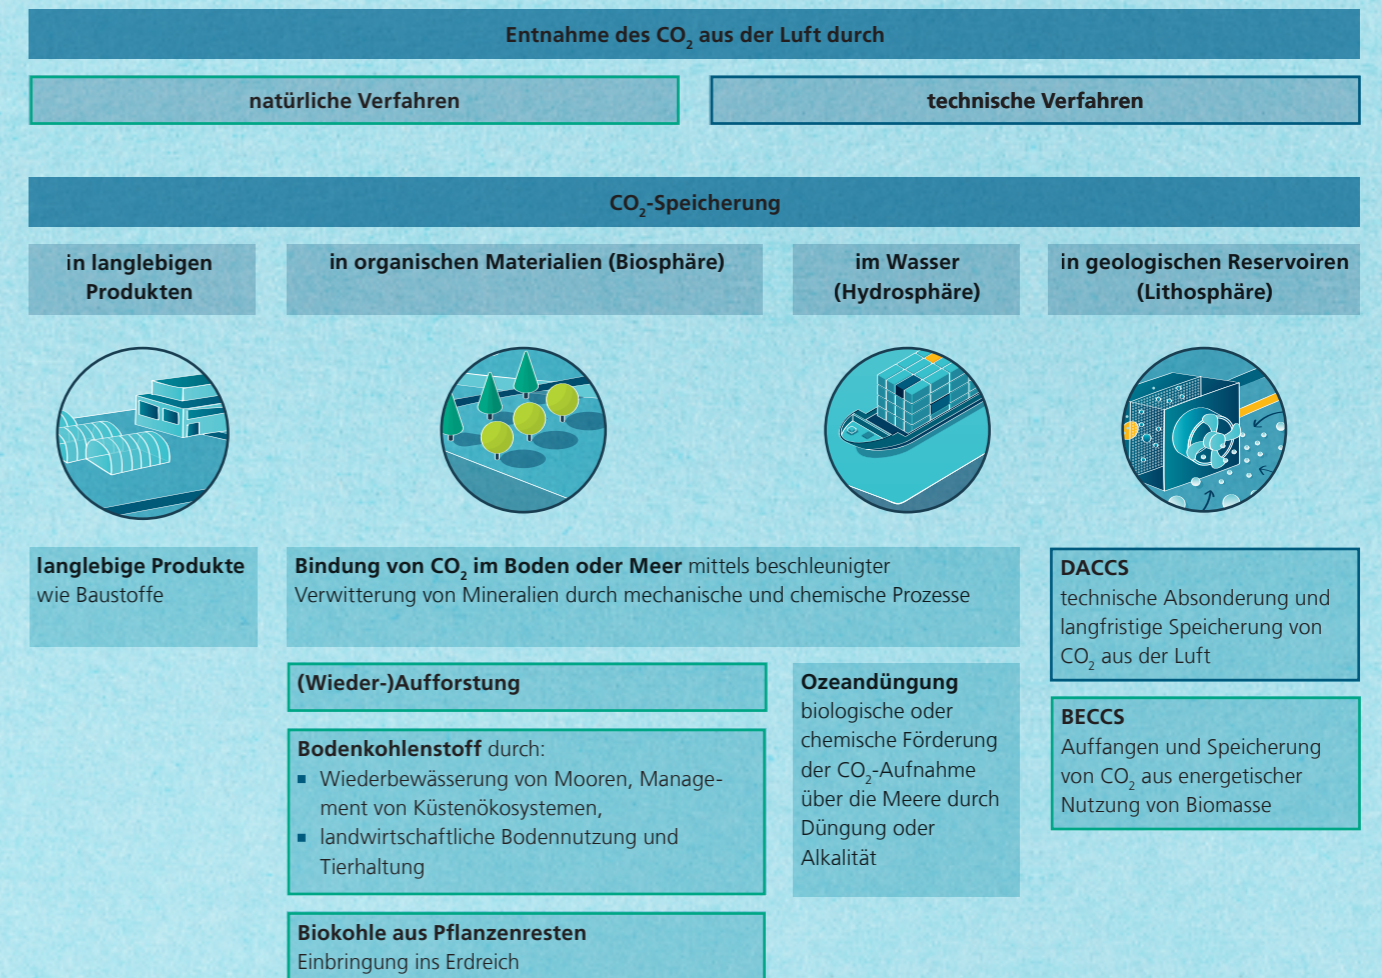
Entnahme des $CO_2$ aus der Luft durch

natürliche Verfahren

technische Verfahren

$CO_2$-Speicherung

in langlebigen Produkten

in organischen Materialien (Biosphäre)

im Wasser (Hydrosphäre)

in geologischen Reservoiren (Lithosphäre)

**langlebige Produkte** wie Baustoffe

**Bindung von $CO_2$ im Boden oder Meer** mittels beschleunigter Verwitterung von Mineralien durch mechanische und chemische Prozesse

**DACCS**
technische Absonderung und langfristige Speicherung von $CO_2$ aus der Luft

**(Wieder-)Aufforstung**

**Ozeandüngung**
biologische oder chemische Förderung der $CO_2$-Aufnahme über die Meere durch Düngung oder Alkalität

**BECCS**
Auffangen und Speicherung von $CO_2$ aus energetischer Nutzung von Biomasse

**Bodenkohlenstoff** durch:
- Wiederbewässerung von Mooren, Management von Küstenökosystemen,
- landwirtschaftliche Bodennutzung und Tierhaltung

**Biokohle aus Pflanzenresten**
Einbringung ins Erdreich